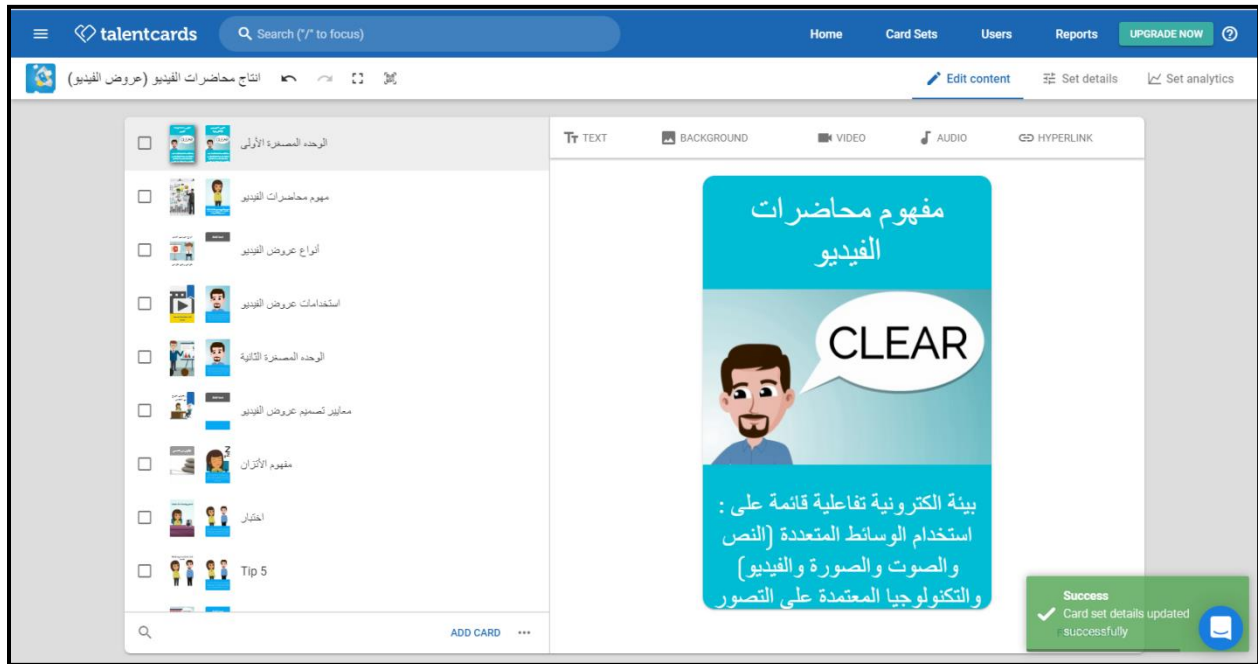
talentcards

Search ("/" to focus)

Home Card Sets Users Reports UPGRADE NOW

انتاج محاضرات الفيديو (عروض الفيديو)

Edit content Set details Set analytics

الوحده المصغرة الأولى

مفهوم محاضرات الفيديو

أنواع عروض الفيديو

استخدامات عروض الفيديو

الوحده المصغرة الثانية

معايير تصميم عروض الفيديو

مفهوم الأتزان

اختبار

Tip 5

ADD CARD

TEXT BACKGROUND VIDEO AUDIO HYPERLINK

مفهوم محاضرات الفيديو

CLEAR

بيئة الكترونية تفاعلية قائمة على : استخدام الوسائط المتعددة (النص والصوت والصورة والفيديو) والتكنولوجيا المعتمدة على التصور

Success
Card set details updated successfully